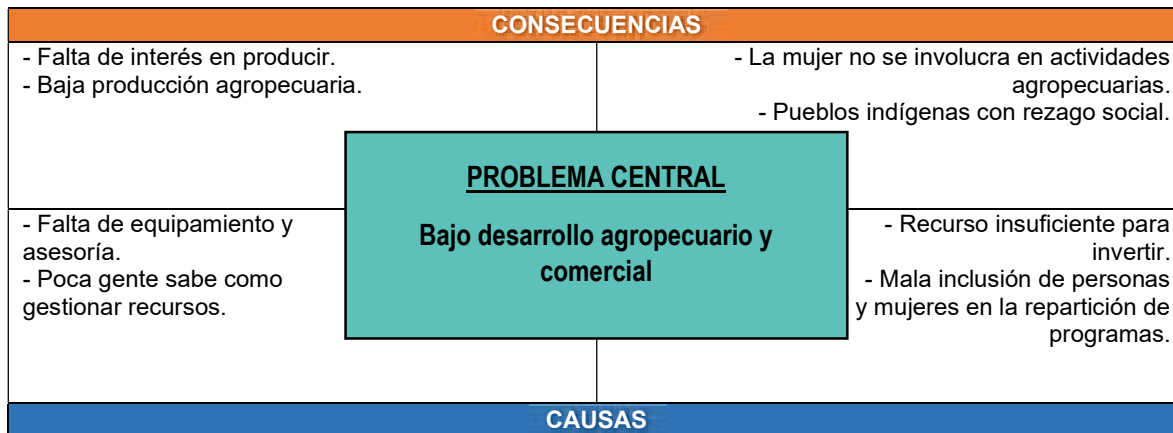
CONSECUENCIAS

- Falta de interés en producir.
- Baja producción agropecuaria.

- La mujer no se involucra en actividades agropecuarias.
- Pueblos indígenas con rezago social.

PROBLEMA CENTRAL

Bajo desarrollo agropecuario y comercial

- Falta de equipamiento y asesoría.
- Poca gente sabe como gestionar recursos.

- Recurso insuficiente para invertir.
- Mala inclusión de personas y mujeres en la repartición de programas.

CAUSAS